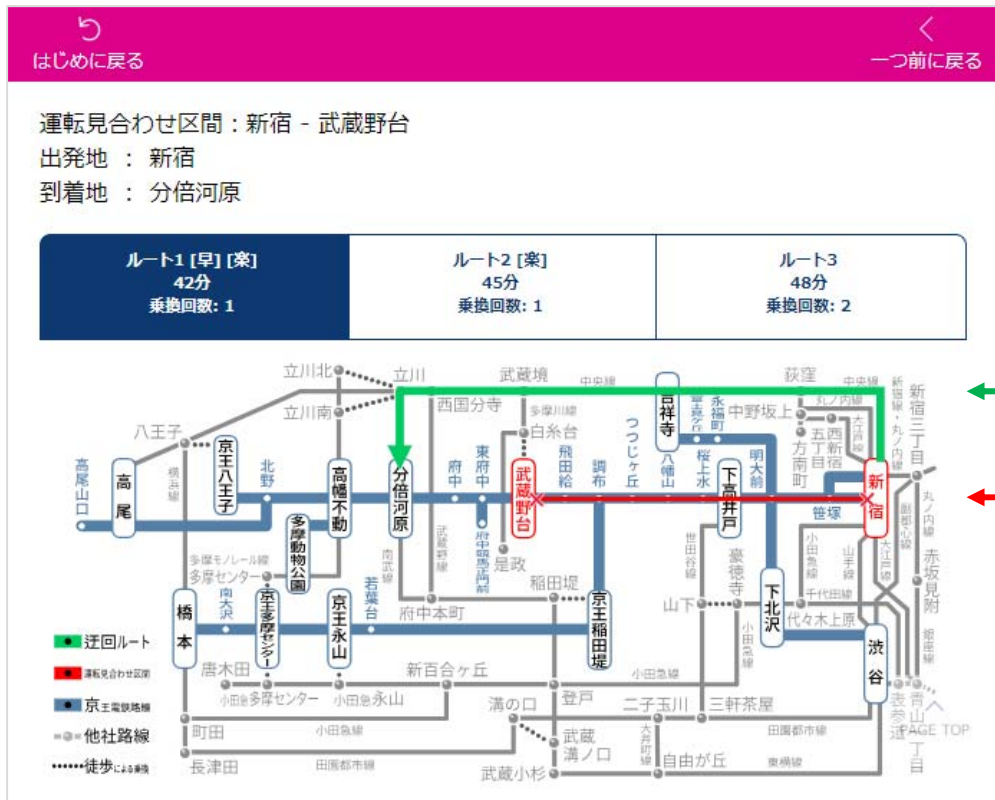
はじめに戻る

一つ前に戻る

運転見合わせ区間：新宿 - 武蔵野台
出発地 ： 新宿
到着地 ： 分倍河原

| ルート1 [早] [楽] 42分 乗換回数: 1 | ルート2 [楽] 45分 乗換回数: 1 | ルート3 48分 乗換回数: 2 |
|---|---|---|

立川北 立川 武蔵境 中央線 荻窪 中央線 丸ノ内線 新宿線・丸ノ内線 新宿三丁目
立川南 西国分寺 吉祥寺 永福町 中野坂上 大江戸線 西新宿 五丁目
八王子 多摩川線 白糸台 つつじヶ丘 井の頭線 方南町
高尾山口 高尾 京王八王子 北野 高幡不動 分倍河原 府中 東府中 武蔵野台 飛田給 調布 八幡山 下高井戸 明大前 桜上水 新宿 丸ノ内線
多摩動物公園 武蔵野線 府中競馬正門前 是政 世田谷線 笹塚 副都心線 赤坂見附
多摩モノレール 多摩センター 南武線 若葉台 稲田堤 豪徳寺 小田急線 山手線 大江戸線
橋本 南大沢 京王多摩センター 京王永山 府中本町 京王稲田堤 山下 下北沢 千代田線 代々木上原 銀座線
唐木田 小田急線 渋谷
小田急多摩センター 小田急永山 新百合ヶ丘 小田急線
町田 小田急線 溝の口 登戸 二子玉川 三軒茶屋 表参道 青山一丁目
長津田 田園都市線 武蔵溝ノ口 大井町線 自由が丘 東横線 田園都市線
武蔵小杉

迂回ルート
運転見合わせ区間
京王電鉄路線
他社路線
徒歩による乗換

PAGE TOP